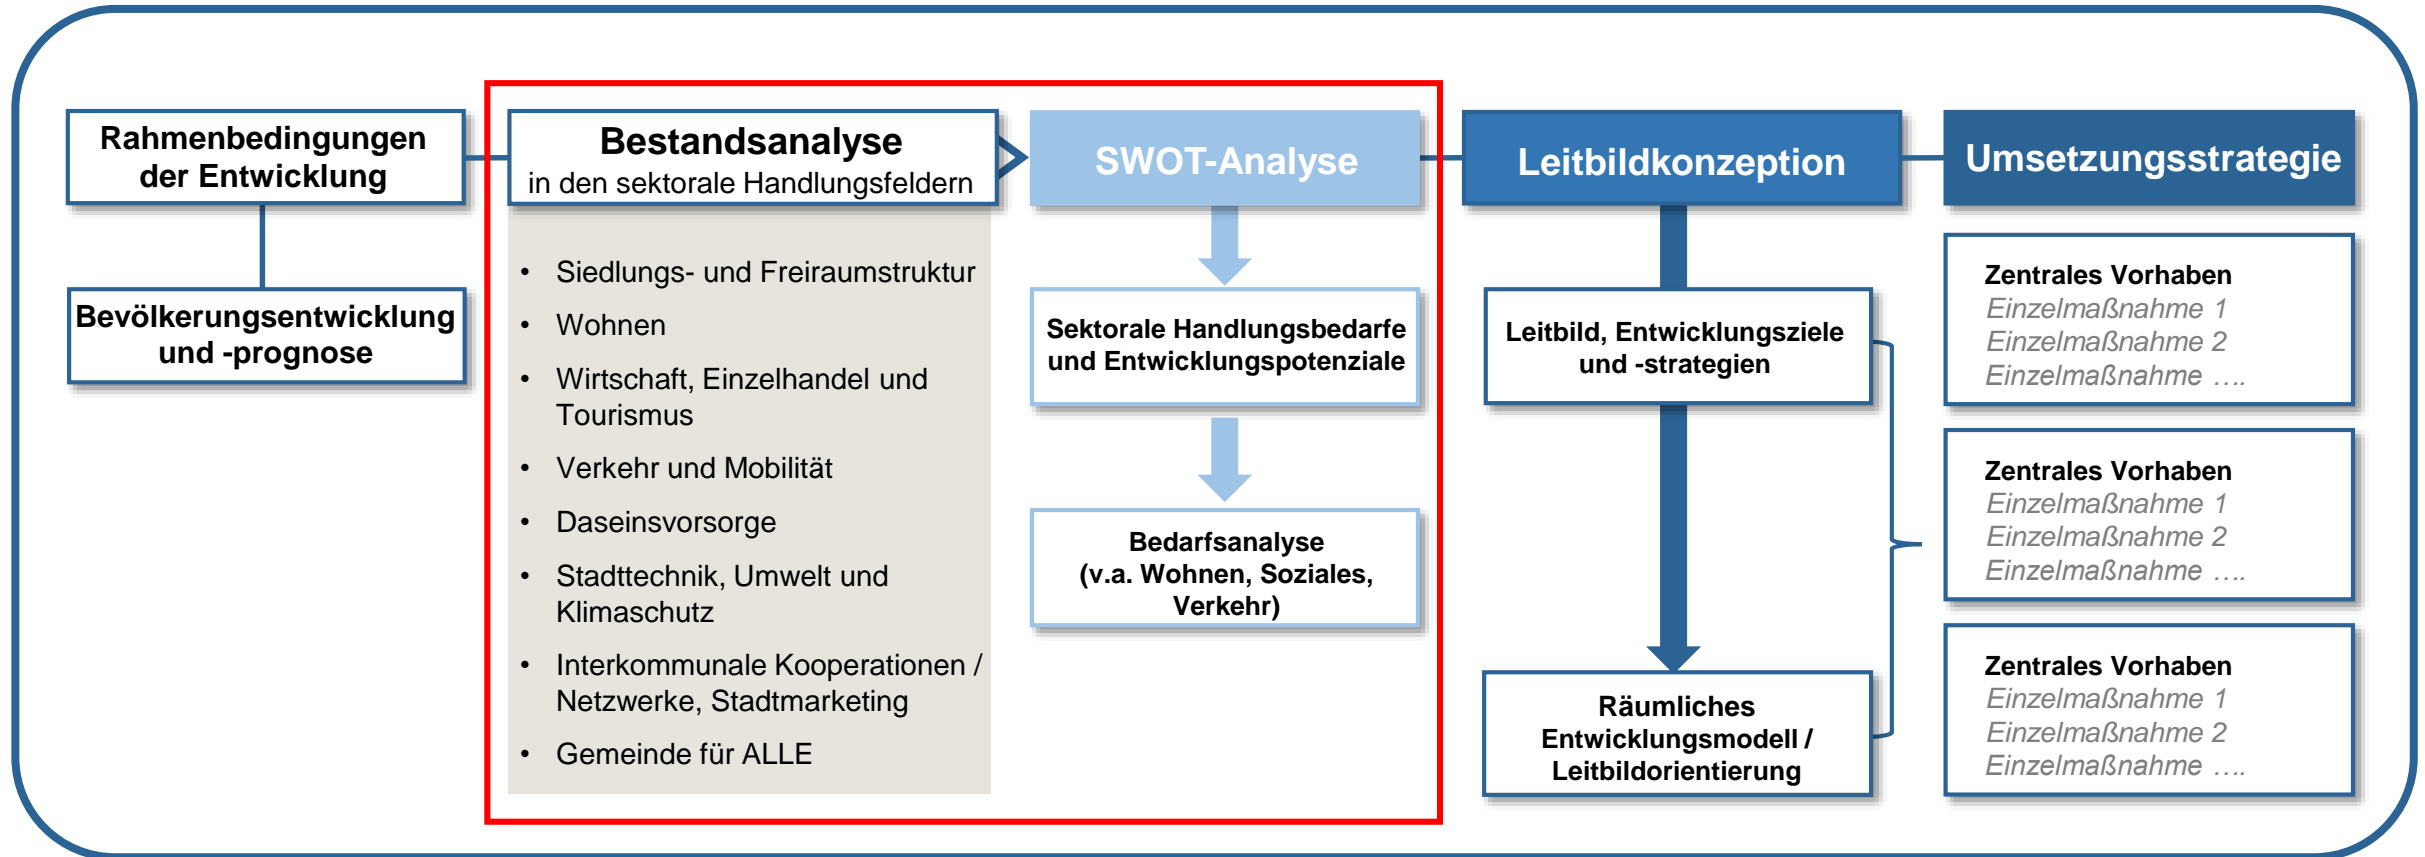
Rahmenbedingungen der Entwicklung

Bevölkerungsentwicklung und -prognose

Bestandsanalyse
in den sektorale Handlungsfeldern

- Siedlungs- und Freiraumstruktur
- Wohnen
- Wirtschaft, Einzelhandel und Tourismus
- Verkehr und Mobilität
- Daseinsvorsorge
- Stadttechnik, Umwelt und Klimaschutz
- Interkommunale Kooperationen / Netzwerke, Stadtmarketing
- Gemeinde für ALLE

SWOT-Analyse

Sektorale Handlungsbedarfe und Entwicklungspotenziale

Bedarfsanalyse (v.a. Wohnen, Soziales, Verkehr)

Leitbildkonzeption

Leitbild, Entwicklungsziele und -strategien

Räumliches Entwicklungsmodell / Leitbildorientierung

Umsetzungsstrategie

Zentrales Vorhaben
Einzelmaßnahme 1
Einzelmaßnahme 2
Einzelmaßnahme ….

Zentrales Vorhaben
Einzelmaßnahme 1
Einzelmaßnahme 2
Einzelmaßnahme ….

Zentrales Vorhaben
Einzelmaßnahme 1
Einzelmaßnahme 2
Einzelmaßnahme ….